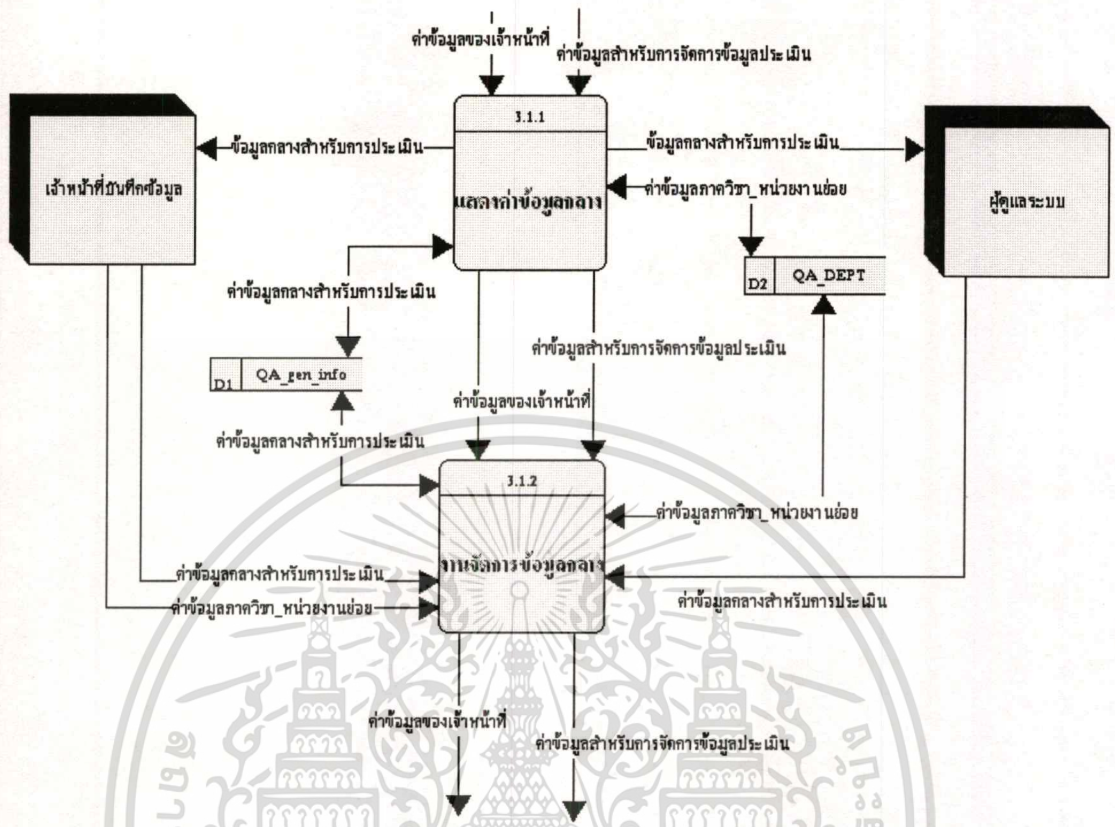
ค่าข้อมูลของเจ้าหน้าที่

ค่าข้อมูลสำหรับการจัดการข้อมูลประเมิน

3.1.1

แสดงค่าข้อมูลกลาง

เจ้าหน้าที่บันทึกข้อมูล

ข้อมูลกลางสำหรับการประเมิน

ข้อมูลกลางสำหรับการประเมิน

ค่าข้อมูลภาควิชา_หน่วยงานย่อย

ผู้ดูแลระบบ

D2 QA_DEPT

ค่าข้อมูลกลางสำหรับการประเมิน

D1 QA_gen_info

ค่าข้อมูลสำหรับการจัดการข้อมูลประเมิน

ค่าข้อมูลของเจ้าหน้าที่

ค่าข้อมูลกลางสำหรับการประเมิน

3.1.2

ค่าข้อมูลภาควิชา_หน่วยงานย่อย

งานจัดการข้อมูลกลาง

ค่าข้อมูลกลางสำหรับการประเมิน

ค่าข้อมูลภาควิชา_หน่วยงานย่อย

ค่าข้อมูลกลางสำหรับการประเมิน

ค่าข้อมูลของเจ้าหน้าที่

ค่าข้อมูลสำหรับการจัดการข้อมูลประเมิน